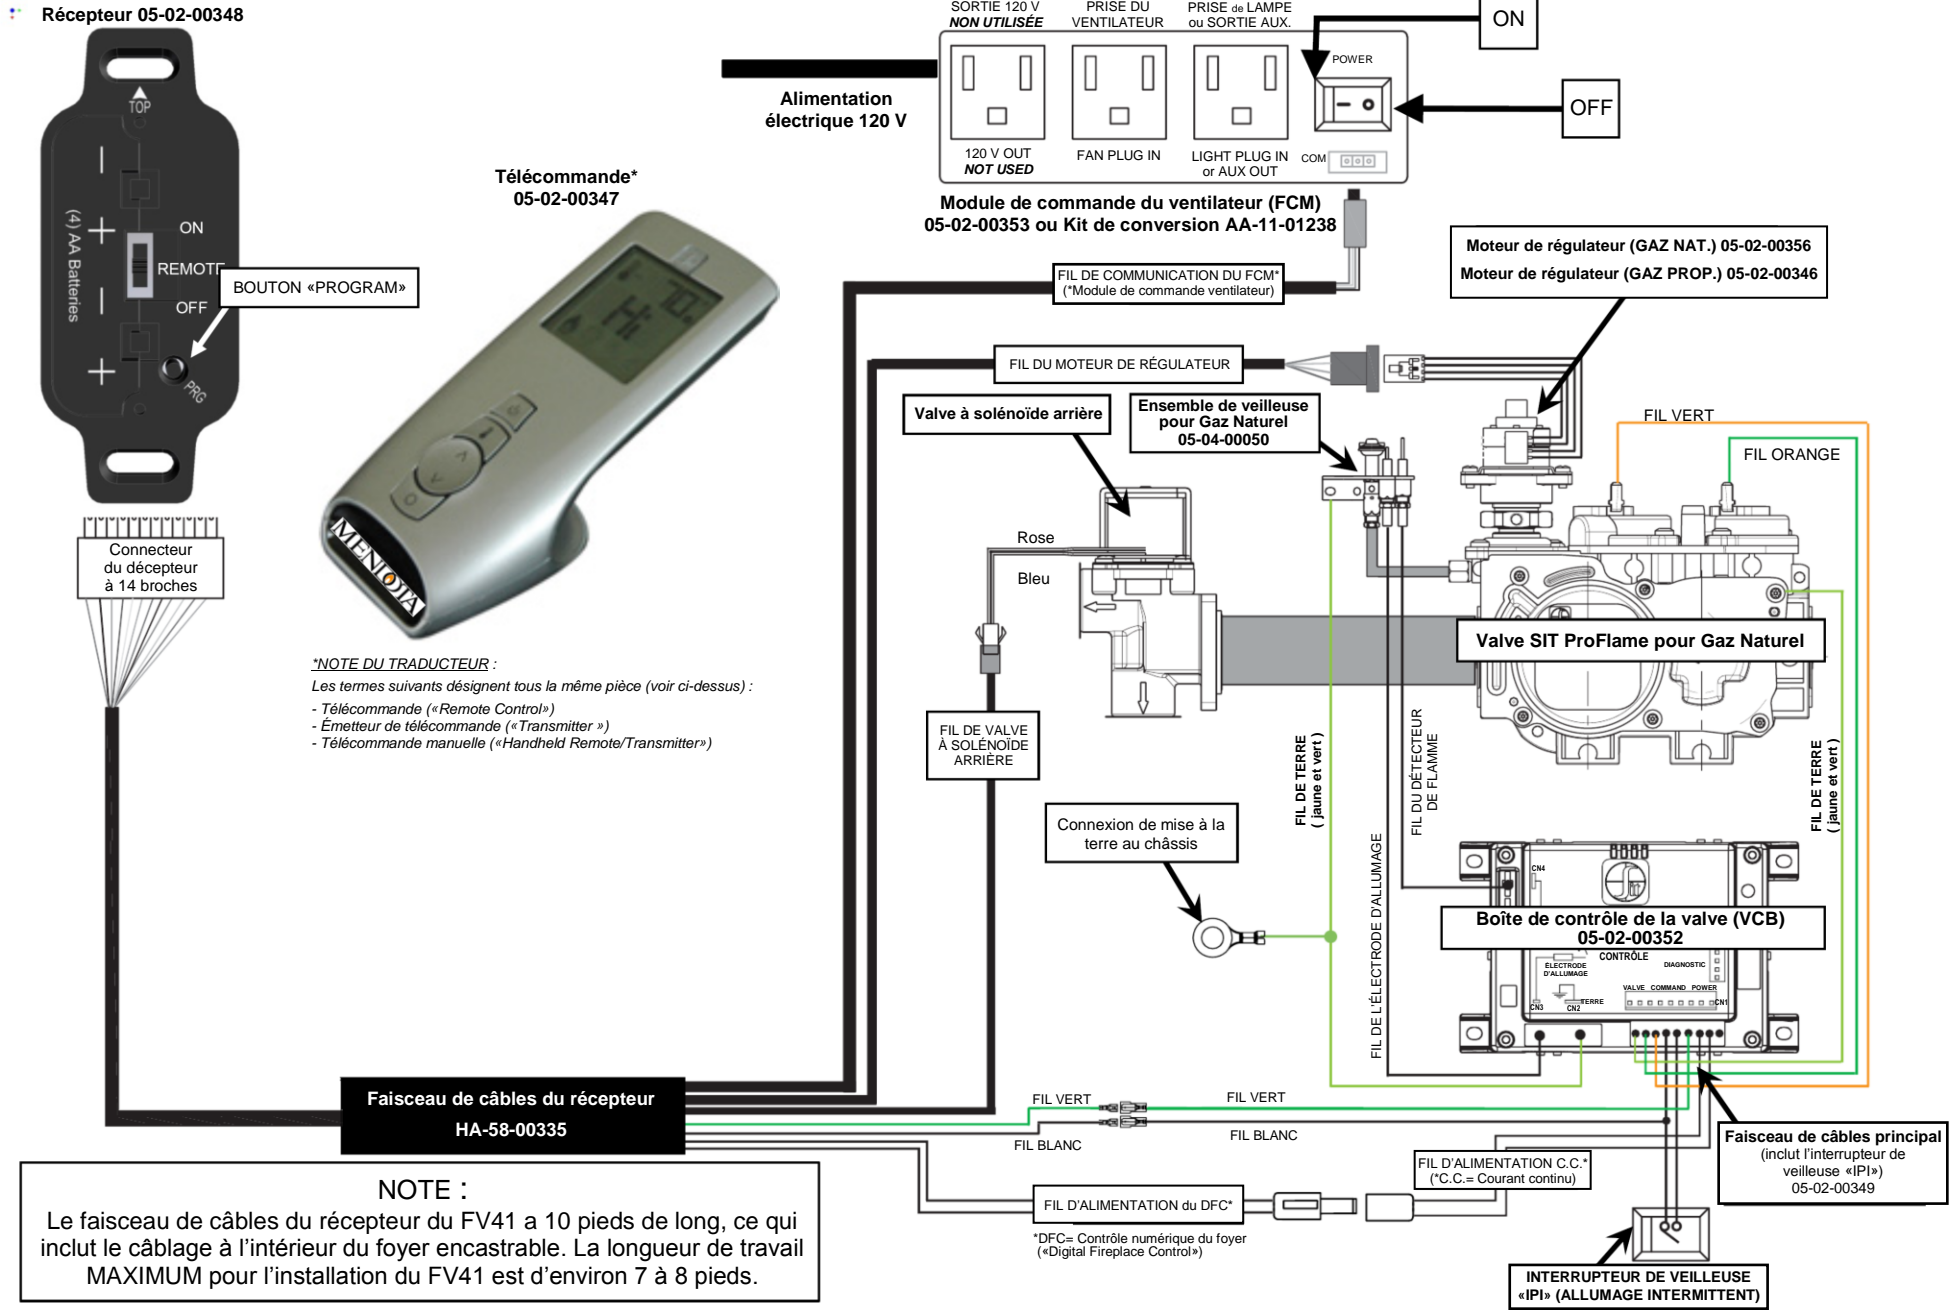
Récepteur 05-02-00348

TOP

(4) AA Batteries

ON

REMOTE

OFF

PRG

BOUTON «PROGRAM»

Connecteur du décepteur à 14 broches

Télécommande* 05-02-00347

MENDOTA

*NOTE DU TRADUCTEUR :

Les termes suivants désignent tous la même pièce (voir ci-dessus) :

- Télécommande («Remote Control»)
- Émetteur de télécommande («Transmitter »)
- Télécommande manuelle («Handheld Remote/Transmitter»)

Alimentation électrique 120 V

SORTIE 120 V NON UTILISÉE

PRISE DU VENTILATEUR

PRISE de LAMPE ou SORTIE AUX.

POWER

ON

OFF

120 V OUT NOT USED

FAN PLUG IN

LIGHT PLUG IN or AUX OUT

COM

Module de commande du ventilateur (FCM) 05-02-00353 ou Kit de conversion AA-11-01238

FIL DE COMMUNICATION DU FCM* (*Module de commande ventilateur)

Moteur de régulateur (GAZ NAT.) 05-02-00356

Moteur de régulateur (GAZ PROP.) 05-02-00346

FIL DU MOTEUR DE RÉGULATEUR

Valve à solénoïde arrière

Ensemble de veilleuse pour Gaz Naturel 05-04-00050

FIL VERT

FIL ORANGE

Rose

Bleu

Valve SIT ProFlame pour Gaz Naturel

FIL DE VALVE À SOLÉNOÏDE ARRIÈRE

FIL DE TERRE ( jaune et vert )

FIL DU DÉTECTEUR DE FLAMME

FIL DE TERRE ( jaune et vert )

Connexion de mise à la terre au châssis

FIL DE L'ÉLECTRODE D'ALLUMAGE

CN4

Boîte de contrôle de la valve (VCB) 05-02-00352

CONTRÔLE

ÉLECTRODE D'ALLUMAGE

DIAGNOSTIC

VALVE COMMAND POWER

TERRE

CN3 CN2 CN1

Faisceau de câbles du récepteur HA-58-00335

FIL VERT

FIL VERT

FIL BLANC

FIL BLANC

Faisceau de câbles principal (inclut l'interrupteur de veilleuse «IPI») 05-02-00349

FIL D'ALIMENTATION C.C.* (*C.C.= Courant continu)

FIL D'ALIMENTATION du DFC*

*DFC= Contrôle numérique du foyer («Digital Fireplace Control»)

INTERRUPTEUR DE VEILLEUSE «IPI» (ALLUMAGE INTERMITTENT)

NOTE :

Le faisceau de câbles du récepteur du FV41 a 10 pieds de long, ce qui inclut le câblage à l'intérieur du foyer encastrable. La longueur de travail MAXIMUM pour l'installation du FV41 est d'environ 7 à 8 pieds.